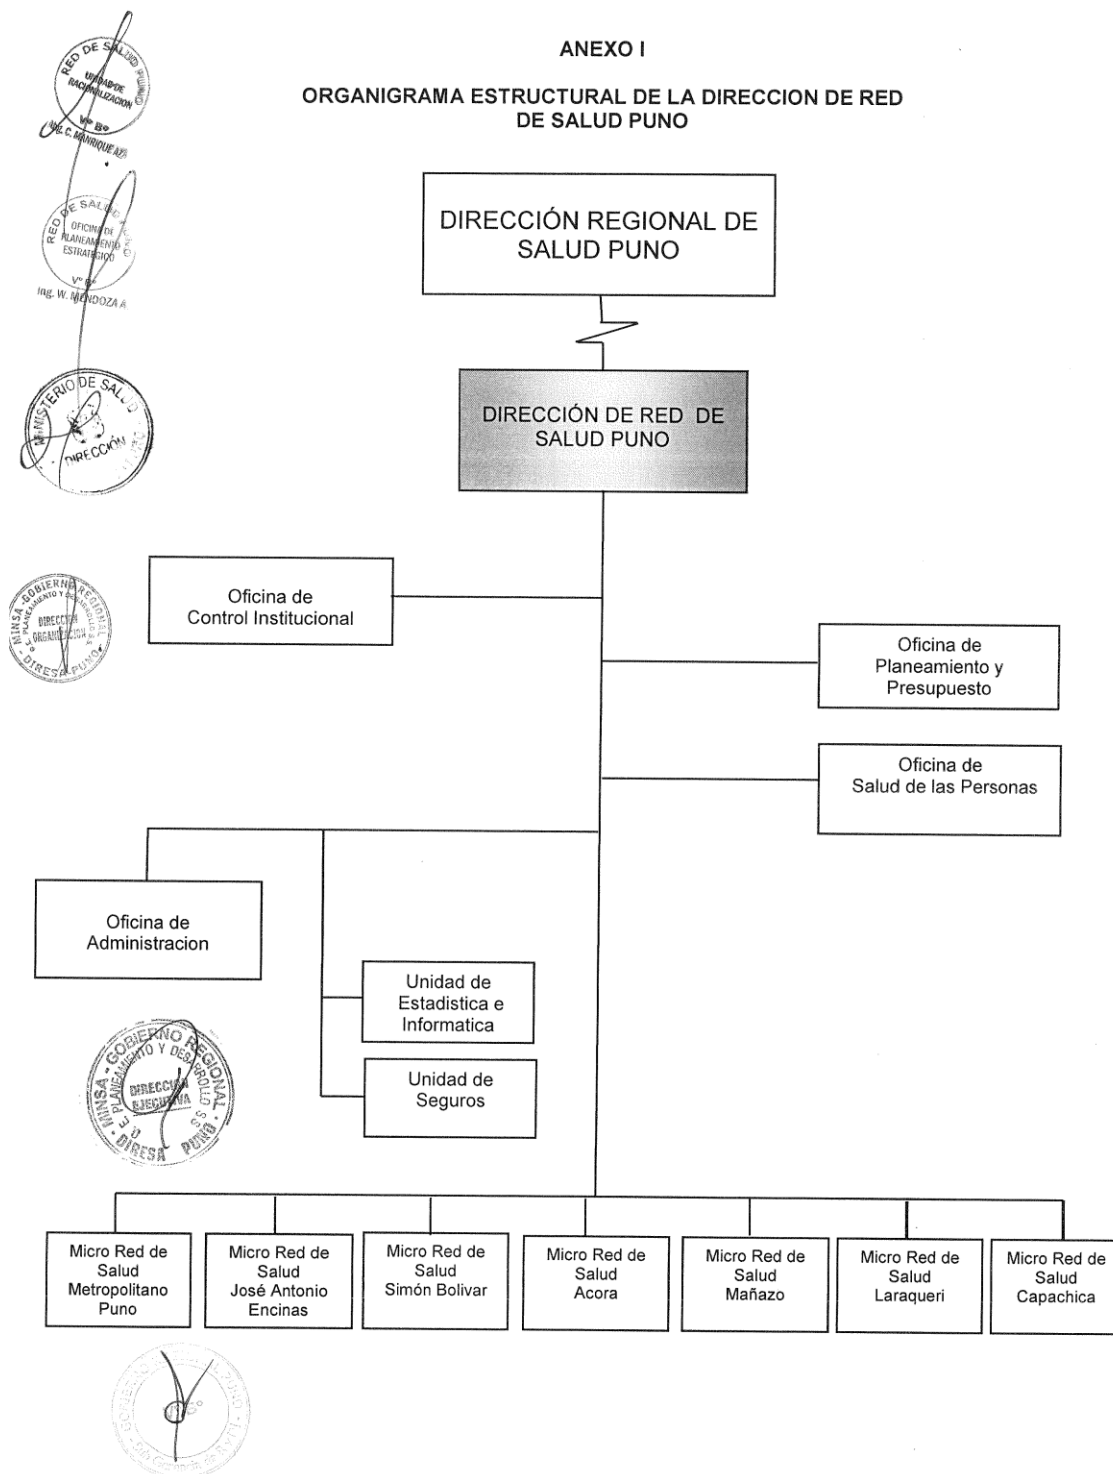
RED DE SALUD
UNIDAD DE RACIONALIZACION
V° B°
Abg. C. MANRIQUE AZA

RED DE SALUD
OFICINA DE PLANEAMIENTO ESTRATEGICO
V° B°
Ing. W. MENDOZA A.

MINISTERIO DE SALUD
DIRECCIÓN

MINSA - GOBIERNO REGIONAL
DIRECCION
DIRESA PUNO

ANEXO I

ORGANIGRAMA ESTRUCTURAL DE LA DIRECCION DE RED DE SALUD PUNO

DIRECCIÓN REGIONAL DE SALUD PUNO

DIRECCIÓN DE RED DE SALUD PUNO

Oficina de Control Institucional

Oficina de Planeamiento y Presupuesto

Oficina de Salud de las Personas

Oficina de Administracion

Unidad de Estadistica e Informatica

Unidad de Seguros

MINSA - GOBIERNO REGIONAL
E. PLANEAMIENTO Y DESARROLLO
DIRECCION EJECUTIVA
DIRESA PUNO

Micro Red de Salud Metropolitano Puno

Micro Red de Salud José Antonio Encinas

Micro Red de Salud Simón Bolivar

Micro Red de Salud Acora

Micro Red de Salud Mañazo

Micro Red de Salud Laraqueri

Micro Red de Salud Capachica

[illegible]